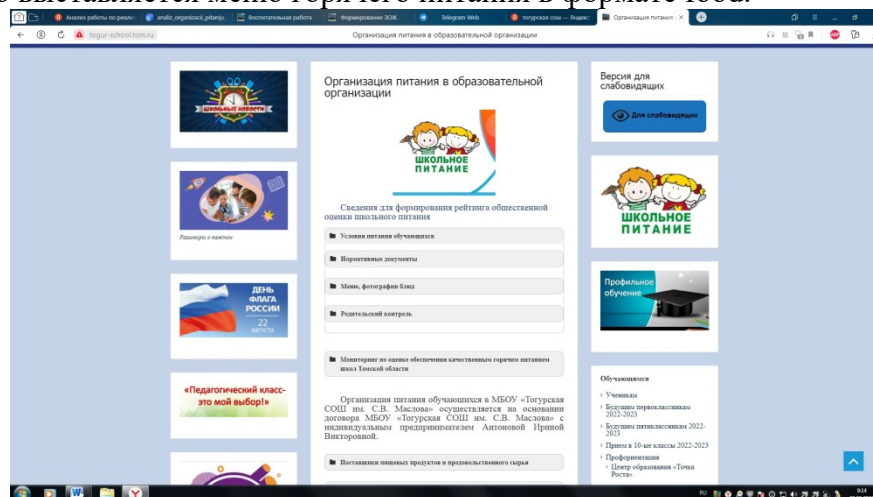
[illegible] выставляется меню горячего питания в формате food.

Анализ работы по реали | analiz_organizacii_pitanija | Воспитательная работа | Формирование ЗОЖ | Telegram Web | тогурская сош — Яндекс | Организация питания

togur-school.tom.ru Организация питания в образовательной организации

ШКОЛЬНЫЕ НОВОСТИ

Разговоры о важном

ДЕНЬ ФЛАГА РОССИИ 22 АВГУСТА

«Педагогический класс-это мой выбор!»

Организация питания в образовательной организации

ШКОЛЬНОЕ ПИТАНИЕ

Сведения для формирования рейтинга общественной оценки школьного питания

Условия питания обучающихся

Нормативные документы

Меню, фотографии блюд

Родительский контроль

Мониторинг по оценке обеспечения качественным горячим питанием школ Томской области

Организация питания обучающихся в МБОУ «Тогурская СОШ им. С.В. Маслова» осуществляется на основании договора МБОУ «Тогурская СОШ им. С.В. Маслова» с индивидуальным предпринимателем Антоновой Ириной Викторовной.

Поставщики пищевых продуктов и продовольственного сырья

Версия для слабовидящих

Для слабовидящих

ШКОЛЬНОЕ ПИТАНИЕ

Профильное обучение

Обучающимся

Ученикам

Будущим первоклассникам 2022-2023

Будущим пятиклассникам 2022-2023

Прием в 10-ые классы 2022-2023

Профориентация

Центр образования «Точка Роста»